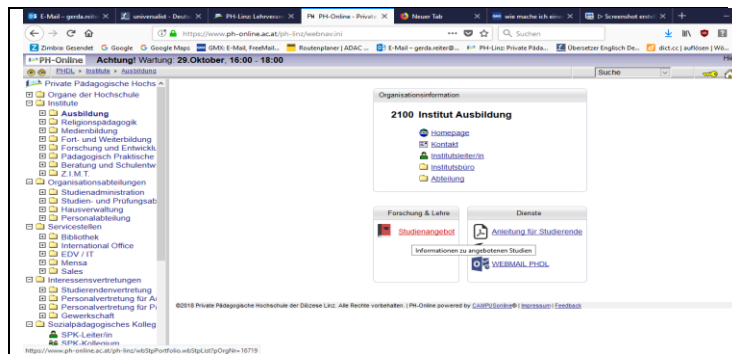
E-Mail – gerda.reite × | universalist - Deutsc × | PH-Linz: Lehrveransta × | PH-Online - Private × | Neuer Tab × | wie mache ich einen × | Screenshot erstel × | +

https://www.ph-online.ac.at/ph-linz/webnav.ini

Q Suchen

Zimbra: Gesendet | Google | Google Maps | GMX: E-Mail, FreeMail... | Routenplaner | ADAC ... | E-Mail – gerda.reiter@... | PH-Linz: Private Päda... | Übersetzer Englisch De... | dict.cc | auflösen | Wö...

PH-Online Achtung! Wartung: 29.Oktober, 16:00 - 18:00

PHDL » Institute » Ausbildung

Suche

Private Pädagogische Hochs
Organe der Hochschule
Institute
Ausbildung
Religionspädagogik
Medienbildung
Fort- und Weiterbildung
Forschung und Entwickl
Pädagogisch Praktische
Beratung und Schulentw
Z.I.M.T.
Organisationsabteilungen
Studienadministration
Studien- und Prüfungsab
Hausverwaltung
Personalabteilung
Servicestellen
Bibliothek
International Office
EDV / IT
Mensa
Sales
Interessensvertretungen
Studierendenvertretung
Personalvertretung für A
Personalvertretung für P
Gewerkschaft
Sozialpädagogisches Kolleg
SPK-Leiter/in
SPK-Kollegium

Organisationsinformation

2100 Institut Ausbildung

Homepage
Kontakt
Institutsleiter/in
Institutsbüro
Abteilung

Forschung & Lehre

Studienangebot

Informationen zu angebotenen Studien

Dienste

Anleitung für Studierende

WEBMAIL PHDL

©2018 Private Pädagogische Hochschule der Diözese Linz. Alle Rechte vorbehalten. | PH-Online powered by CAMPUSonline® | Impressum | Feedback

https://www.ph-online.ac.at/ph-linz/wbStpPortfolio.wbStpList?pOrgNr=16719